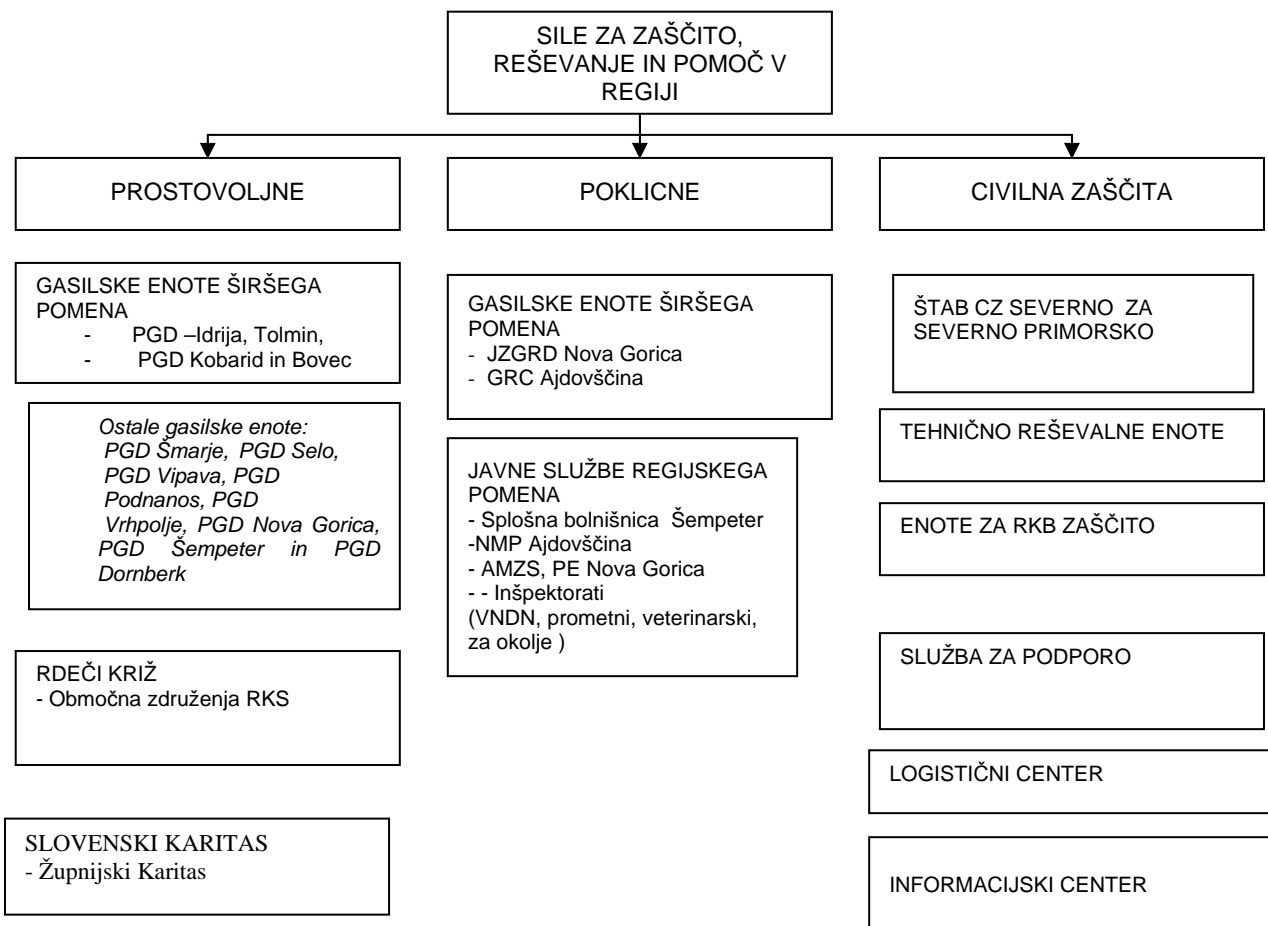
SILE ZA ZAŠČITO, REŠEVANJE IN POMOČ V REGIJI

PROSTOVOLJNE

GASILSKE ENOTE ŠIRŠEGA POMENA
- PGD –Idrija, Tolmin,
- PGD Kobarid in Bovec

Ostale gasilske enote: PGD Šmarje, PGD Selo, PGD Vipava, PGD Podnanos, PGD Vrhpolje, PGD Nova Gorica, PGD Šempeter in PGD Dornberk

RDEČI KRIŽ
- Območna združenja RKS

SLOVENSKI KARITAS
- Župnijski Karitas

POKLICNE

GASILSKE ENOTE ŠIRŠEGA POMENA
- JZGRD Nova Gorica
- GRC Ajdovščina

JAVNE SLUŽBE REGIJSKEGA POMENA
- Splošna bolnišnica Šempeter
-NMP Ajdovščina
- AMZS, PE Nova Gorica
- - Inšpektorati
(VNDN, prometni, veterinarski, za okolje )

CIVILNA ZAŠČITA

ŠTAB CZ SEVERNO ZA SEVERNO PRIMORSKO

TEHNIČNO REŠEVALNE ENOTE

ENOTE ZA RKB ZAŠČITO

SLUŽBA ZA PODPORO

LOGISTIČNI CENTER

INFORMACIJSKI CENTER